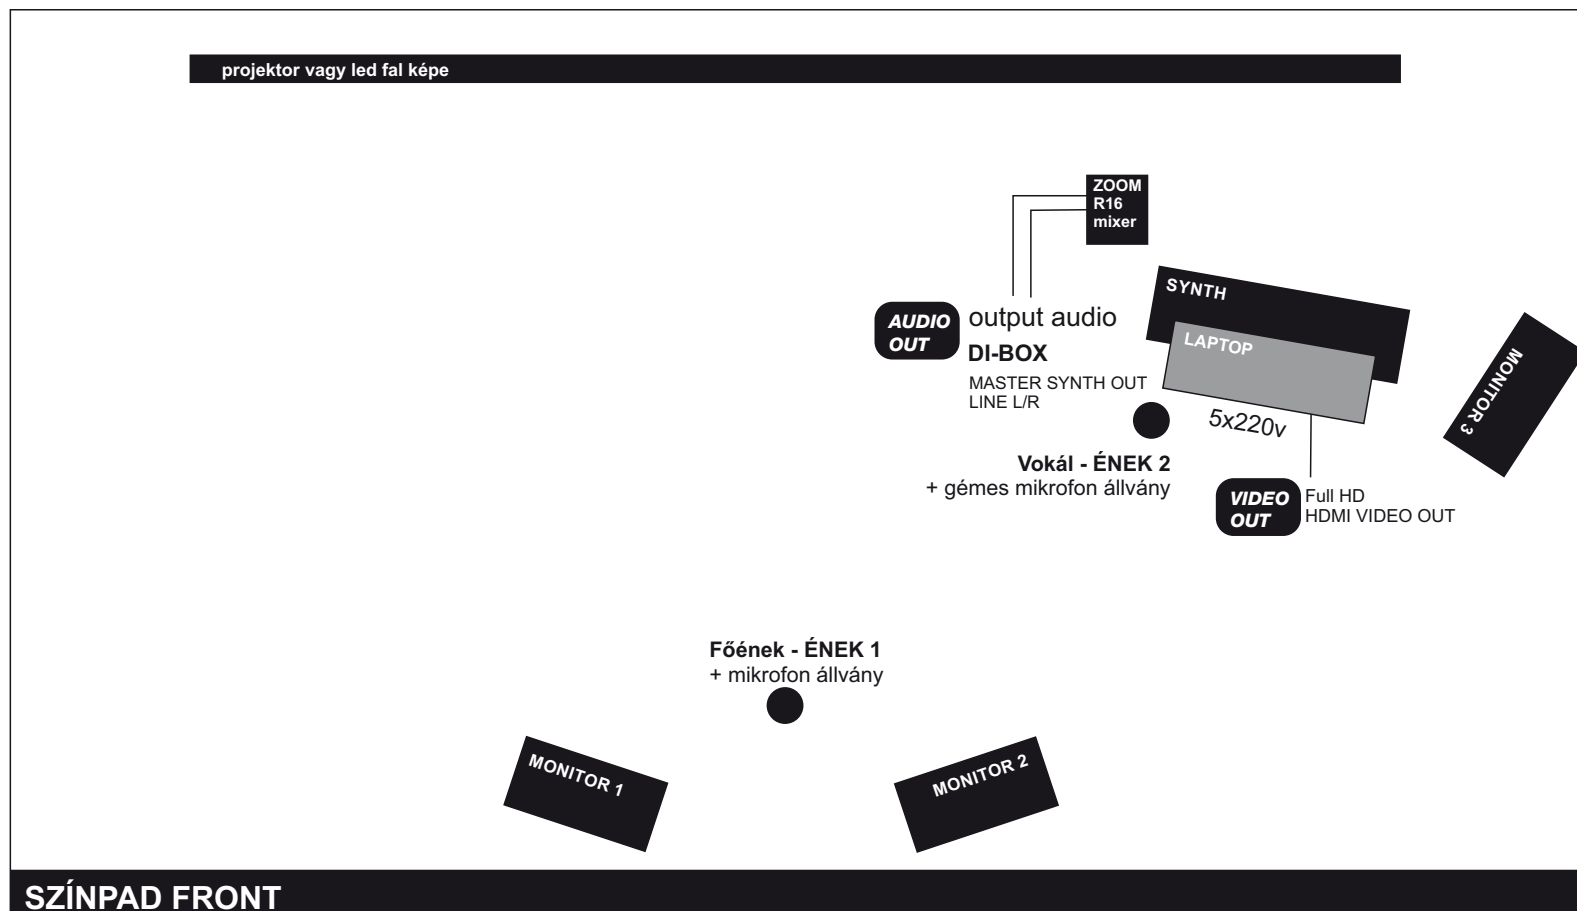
projektor vagy led fal képe

ZOOM
R16
mixer

SYNTH

LAPTOP

MONITOR 3

AUDIO OUT

output audio
DI-BOX
MASTER SYNTH OUT
LINE L/R

5x220v

Vokál - ÉNEK 2
+ gémes mikrofon állvány

VIDEO OUT

Full HD
HDMI VIDEO OUT

Főének - ÉNEK 1
+ mikrofon állvány

MONITOR 1

MONITOR 2

SZÍNPAD FRONT